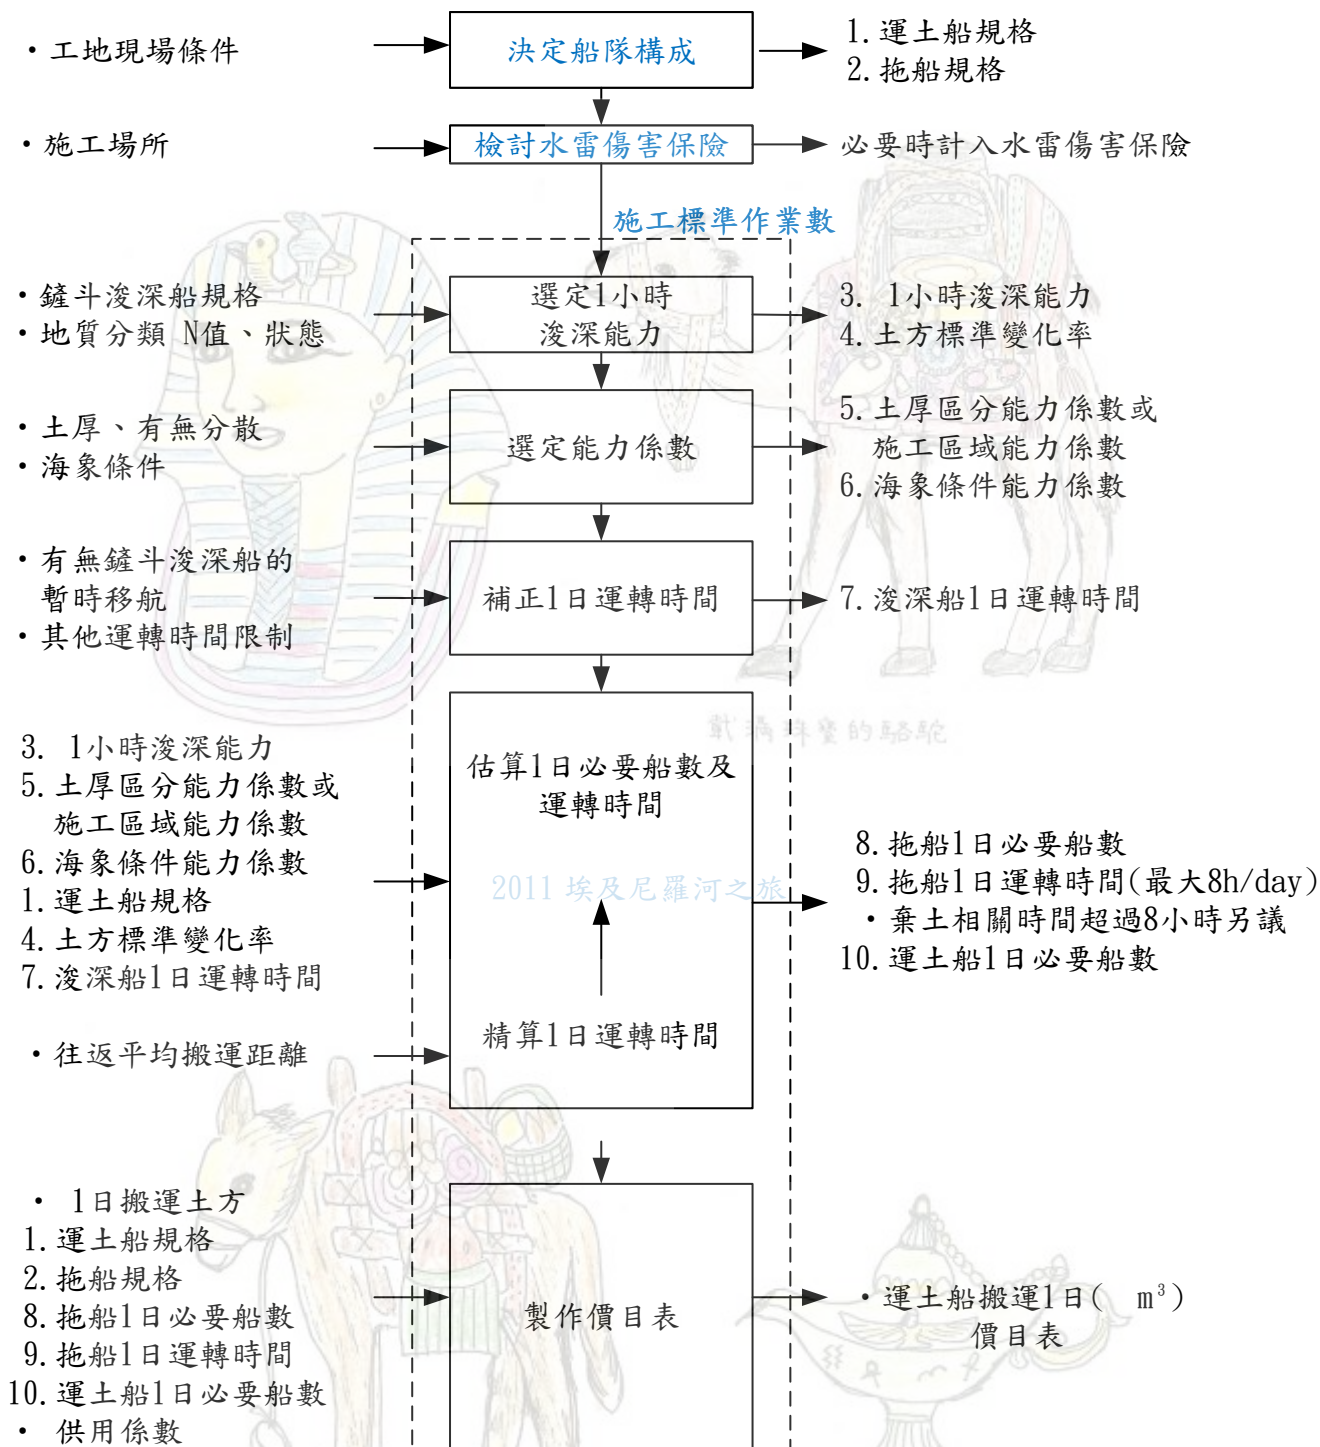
・工地現場條件

決定船隊構成

1. 運土船規格
2. 拖船規格

・施工場所

檢討水雷傷害保險

必要時計入水雷傷害保險

施工標準作業數

・鏟斗浚深船規格
・地質分類 N值、狀態

選定1小時浚深能力

3. 1小時浚深能力
4. 土方標準變化率

・土厚、有無分散
・海象條件

選定能力係數

5. 土厚區分能力係數或施工區域能力係數
6. 海象條件能力係數

・有無鏟斗浚深船的暫時移航
・其他運轉時間限制

補正1日運轉時間

7. 浚深船1日運轉時間

戴滿珠寶的駱駝

3. 1小時浚深能力
5. 土厚區分能力係數或施工區域能力係數
6. 海象條件能力係數
1. 運土船規格
4. 土方標準變化率
7. 浚深船1日運轉時間

估算1日必要船數及運轉時間

2011 埃及尼羅河之旅

8. 拖船1日必要船數
9. 拖船1日運轉時間(最大8h/day)
・棄土相關時間超過8小時另議
10. 運土船1日必要船數

・往返平均搬運距離

精算1日運轉時間

・ 1日搬運土方
1. 運土船規格
2. 拖船規格
8. 拖船1日必要船數
9. 拖船1日運轉時間
10. 運土船1日必要船數
・ 供用係數

製作價目表

・運土船搬運1日( $m^3$) 價目表